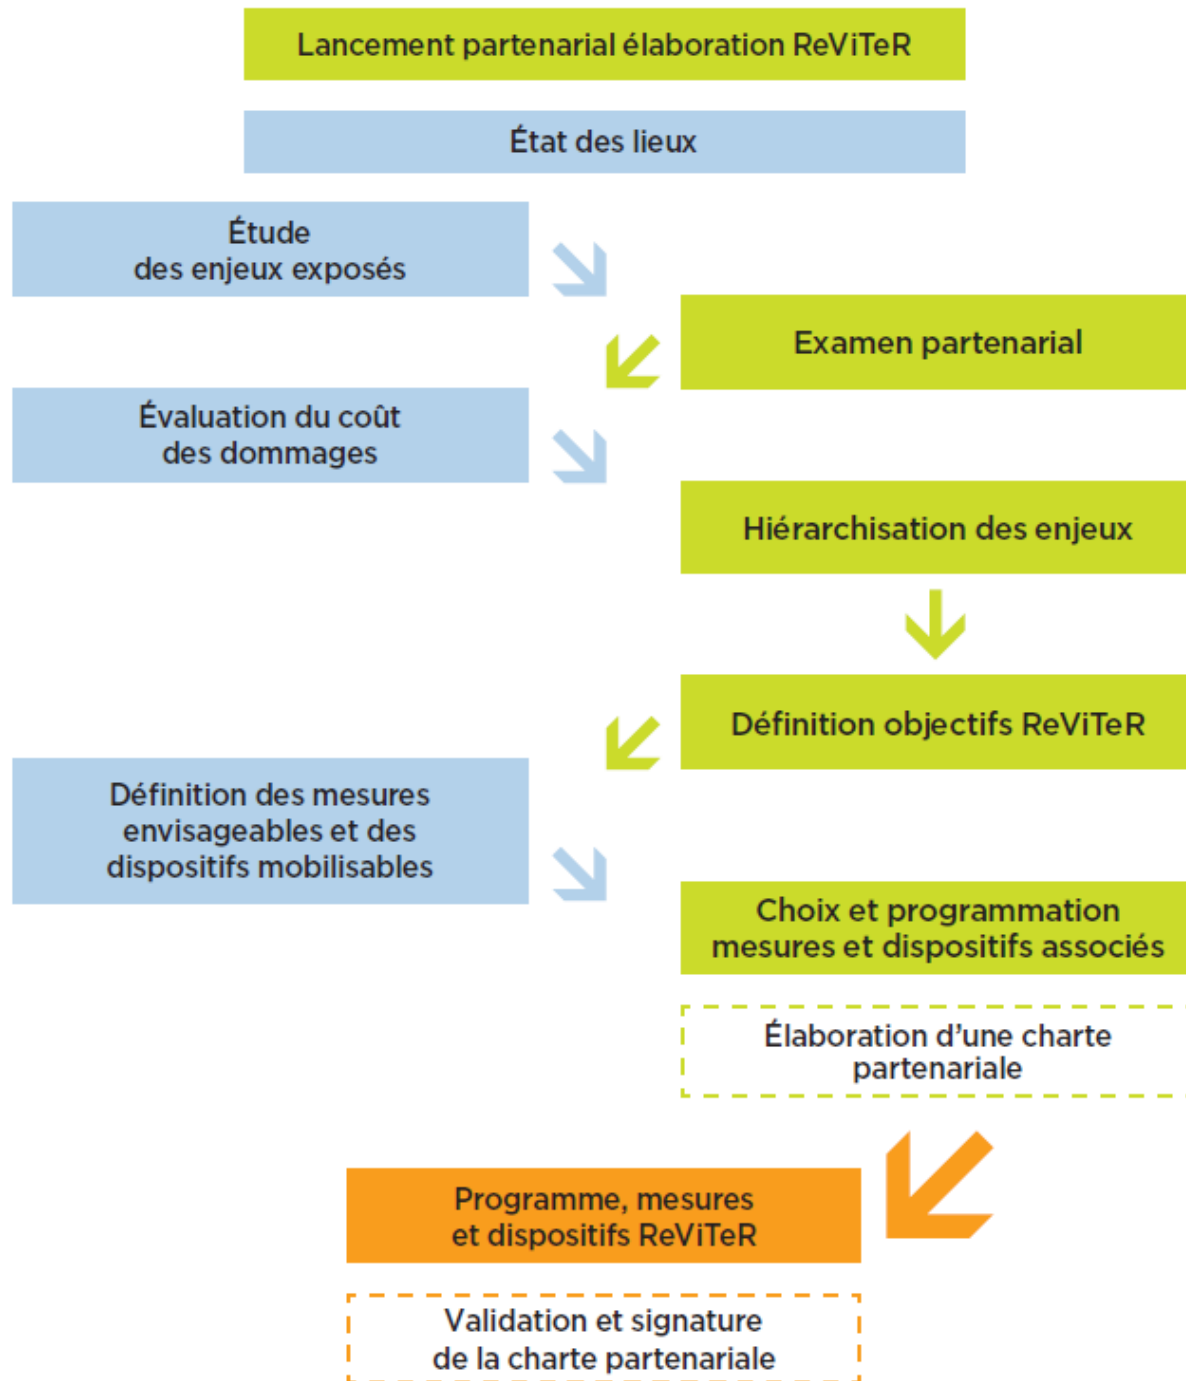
Lancement partenarial élaboration ReViTeR

État des lieux

Étude
des enjeux exposés

Examen partenarial

Évaluation du coût
des dommages

Hiérarchisation des enjeux

Définition objectifs ReViTeR

Définition des mesures
envisageables et des
dispositifs mobilisables

Choix et programmation
mesures et dispositifs associés

Élaboration d’une charte
partenariale

Programme, mesures
et dispositifs ReViTeR

Validation et signature
de la charte partenariale